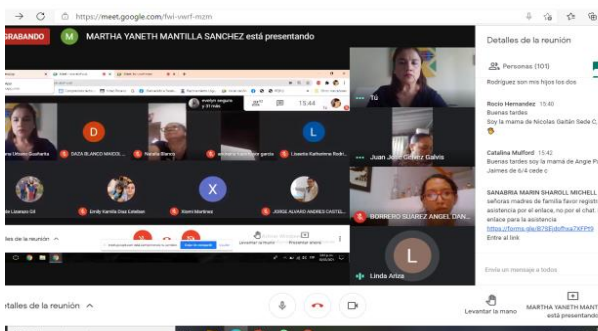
https://meet.google.com/fwi-verf-mzm

GRABANDO
M MARTHA YANETH MANTILLA SANCHEZ está presentando

evelyn segura y 31 más
15:44

Tú
Juan José Gómez Gaitán

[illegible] Uribe Guaberta
DAZA BLANCO MAICOL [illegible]
Natalia Blanco
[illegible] garcia
Lisseth Katherine Rodri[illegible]

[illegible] Lozano Gil
Emily Kamila Diaz Esteban
Xiomi Martinez
JORGE ALVARO ANDRES CASTEL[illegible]
BORRERO SUAREZ ANGEL DAN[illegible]

Linda Ariza

Detalles de la reunión
Personas (101)

Rodriguez son mis hijos los dos

Rocio Hernandez 15:40
Buenas tardes
Soy la mamá de Nicolas Gaitán Sede C,

Catalina Mulford 15:42
Buenas tardes soy la mamá de Angie P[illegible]
Jaimes de 6/4 cede c

SANABRIA MARIN SHAROLL MICHELL
señoras madres de familia favor registr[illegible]
asistencia por el enlace, no por el chat. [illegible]
enlace para la asistencia
https://forms.gle/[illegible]
Entre al link

Enviar un mensaje a todos

Detalles de la reunión
Levantar la mano
MARTHA YANETH MANT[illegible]
está presentando